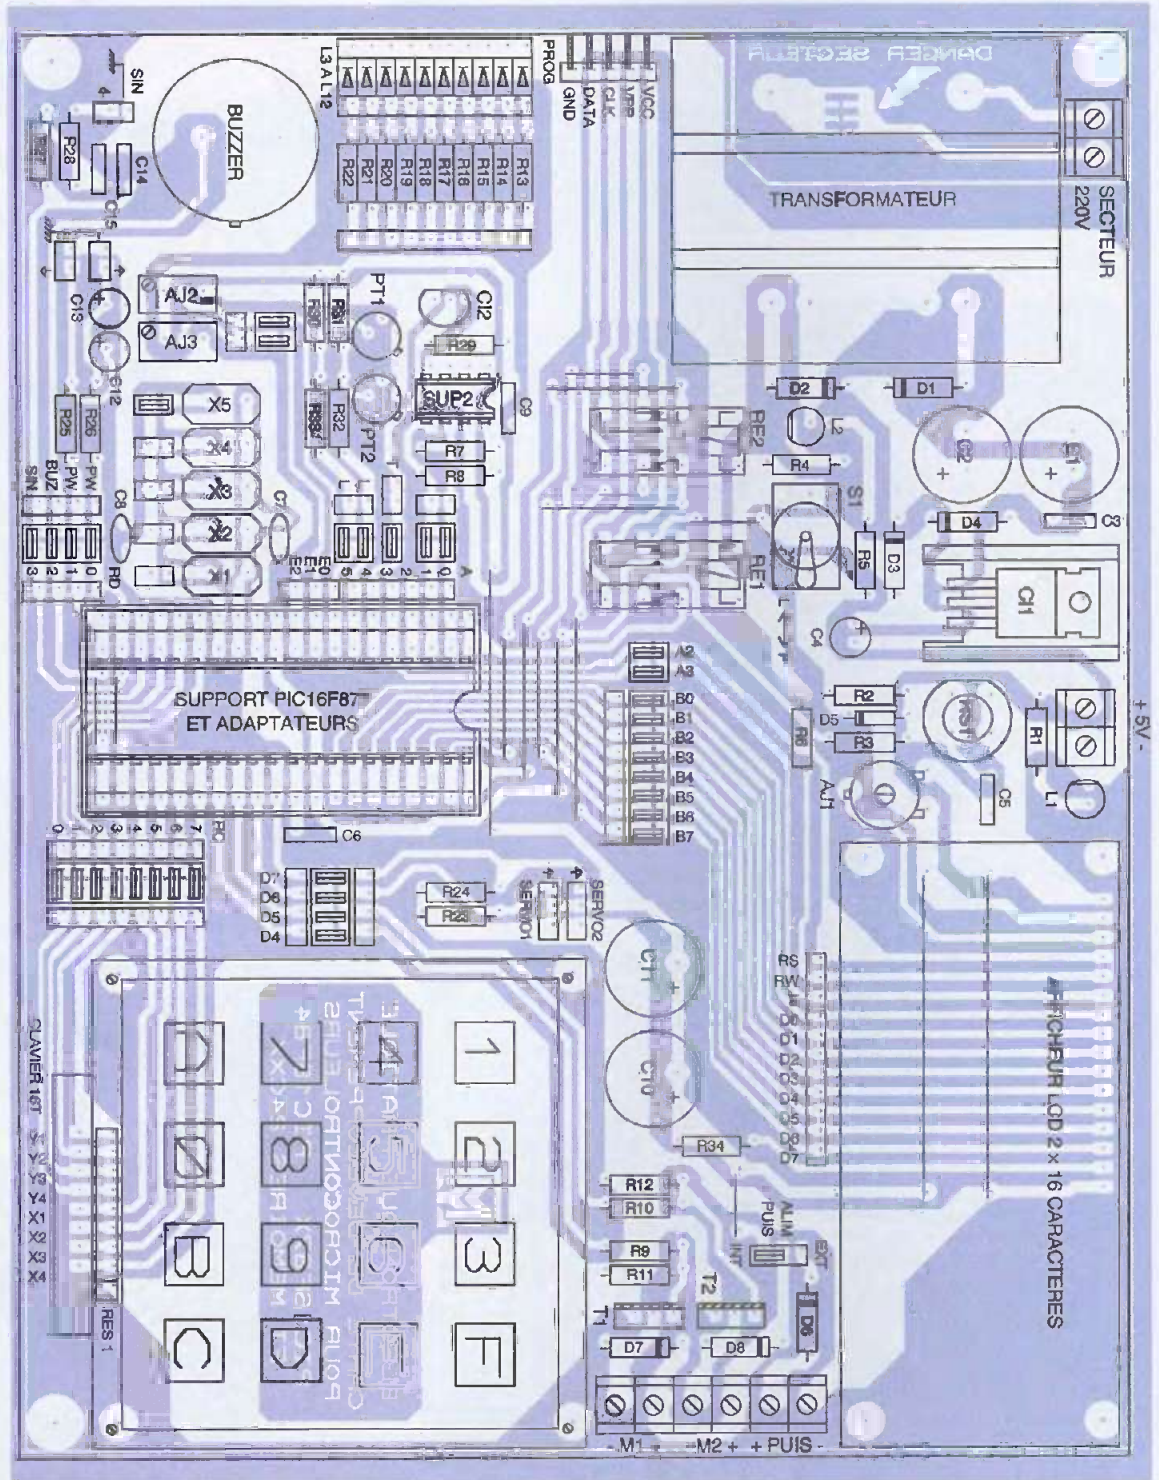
SIN
BUZZER
R28
C14
C15
C13
AJ2
AJ3
C12
R25
R26
BUZ
SIN
PW
PW
3 2 1 0
RD
C8
X5
X4
X3
X2
X1
C7
L3 A L12
R22 R21 R20 R19 R18 R17 R16 R15 R14 R13
PROG
GND
DATA
CLK
VPP
VCC
R30
R31
PT1
CI2
R29
R33
R32
PT2
SUP2
C9
R7
R8
E2 E1 E0
5 4 3 2 1 0
A
DANGER SECTEUR
TRANSFORMATEUR
SECTEUR 220V
D2
D1
L2
RE2
R4
C2
C1
S1
R5
D3
D4
C3
RE1
CI1
C4
A2
A3
B0
B1
B2
B3
B4
B5
B6
B7
SUPPORT PIC16F87
ET ADAPTATEURS
R2
D5
R3
R6
RS1
R1
AJ1
C5
L1
+ 5V -
0 1 2 3 4 5 6 7
RC
C6
D7
D6
D5
D4
R24
R23
SERVO1
SERVO2
C11
C10
RS
RW
E
D0
D1
D2
D3
D4
D5
D6
D7
AFFICHEUR LCD 2 x 16 CARACTERES
CLAVIER 16T
Y1
Y2
Y3
Y4
X1
X2
X3
X4
RES 1
1 2 3 F
4 5 6 E
7 8 9 D
A 0 B C
R34
R12
R10
R9
R11
ALIM PUIS
INT
EXT
T1
T2
D6
D7
D8
- M1 + - M2 + + PUIS -